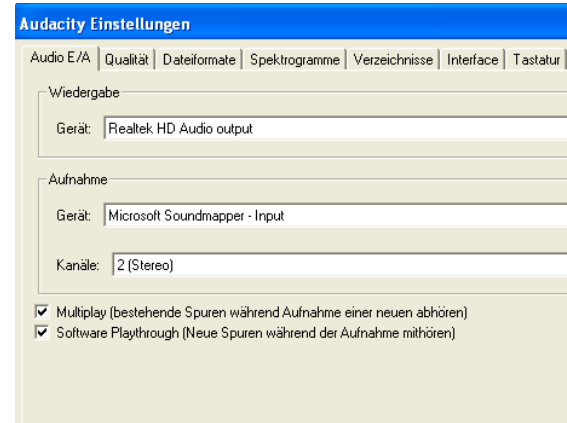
Audacity Einstellungen

Audio E/A | Qualität | Dateiformate | Spektrogramme | Verzeichnisse | Interface | Tastatur

Wiedergabe

Gerät: Realtek HD Audio output

Aufnahme

Gerät: Microsoft Soundmapper - Input

Kanäle: 2 (Stereo)

☑ Multiplay (bestehende Spuren während Aufnahme einer neuen abhören)
☑ Software Playthrough (Neue Spuren während der Aufnahme mithören)